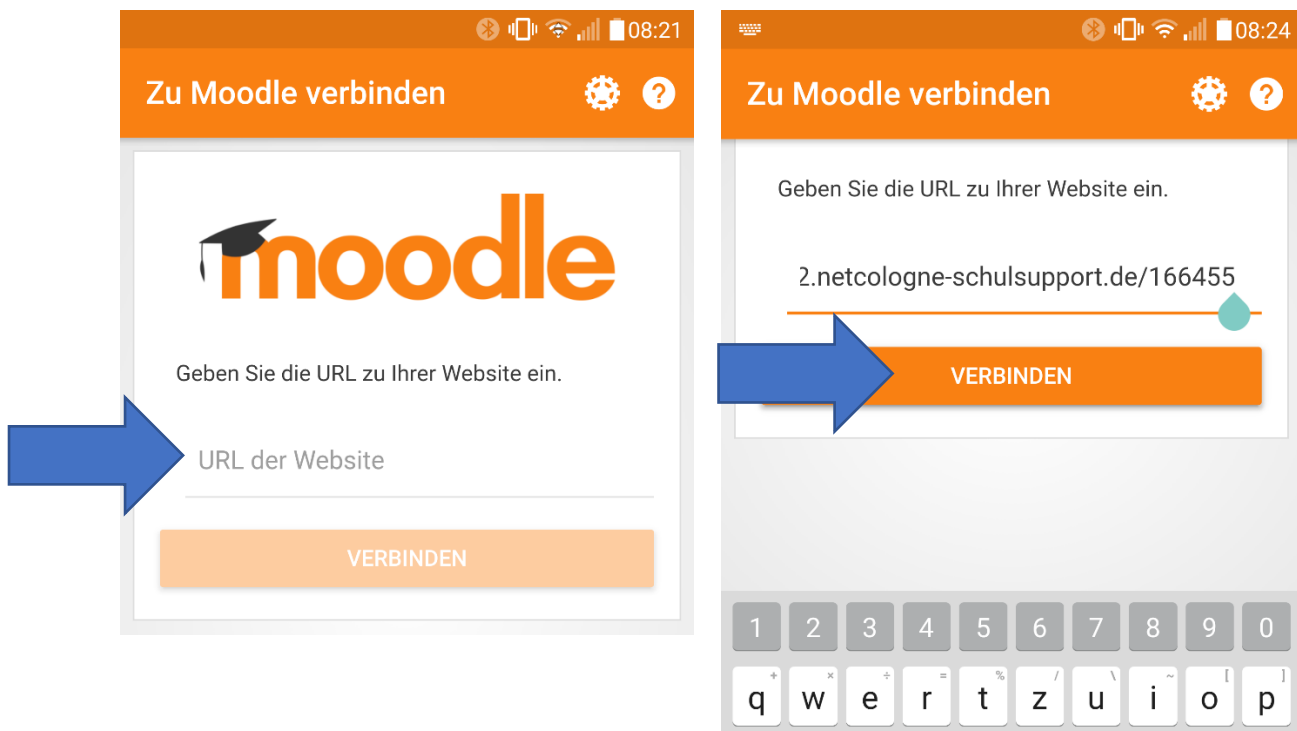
08:21

Zu Moodle verbinden

moodle

Geben Sie die URL zu Ihrer Website ein.

URL der Website

VERBINDEN

08:24

Zu Moodle verbinden

Geben Sie die URL zu Ihrer Website ein.

2.netcologne-schulsupport.de/166455

VERBINDEN

1 2 3 4 5 6 7 8 9 0

q w e r t z u i o p